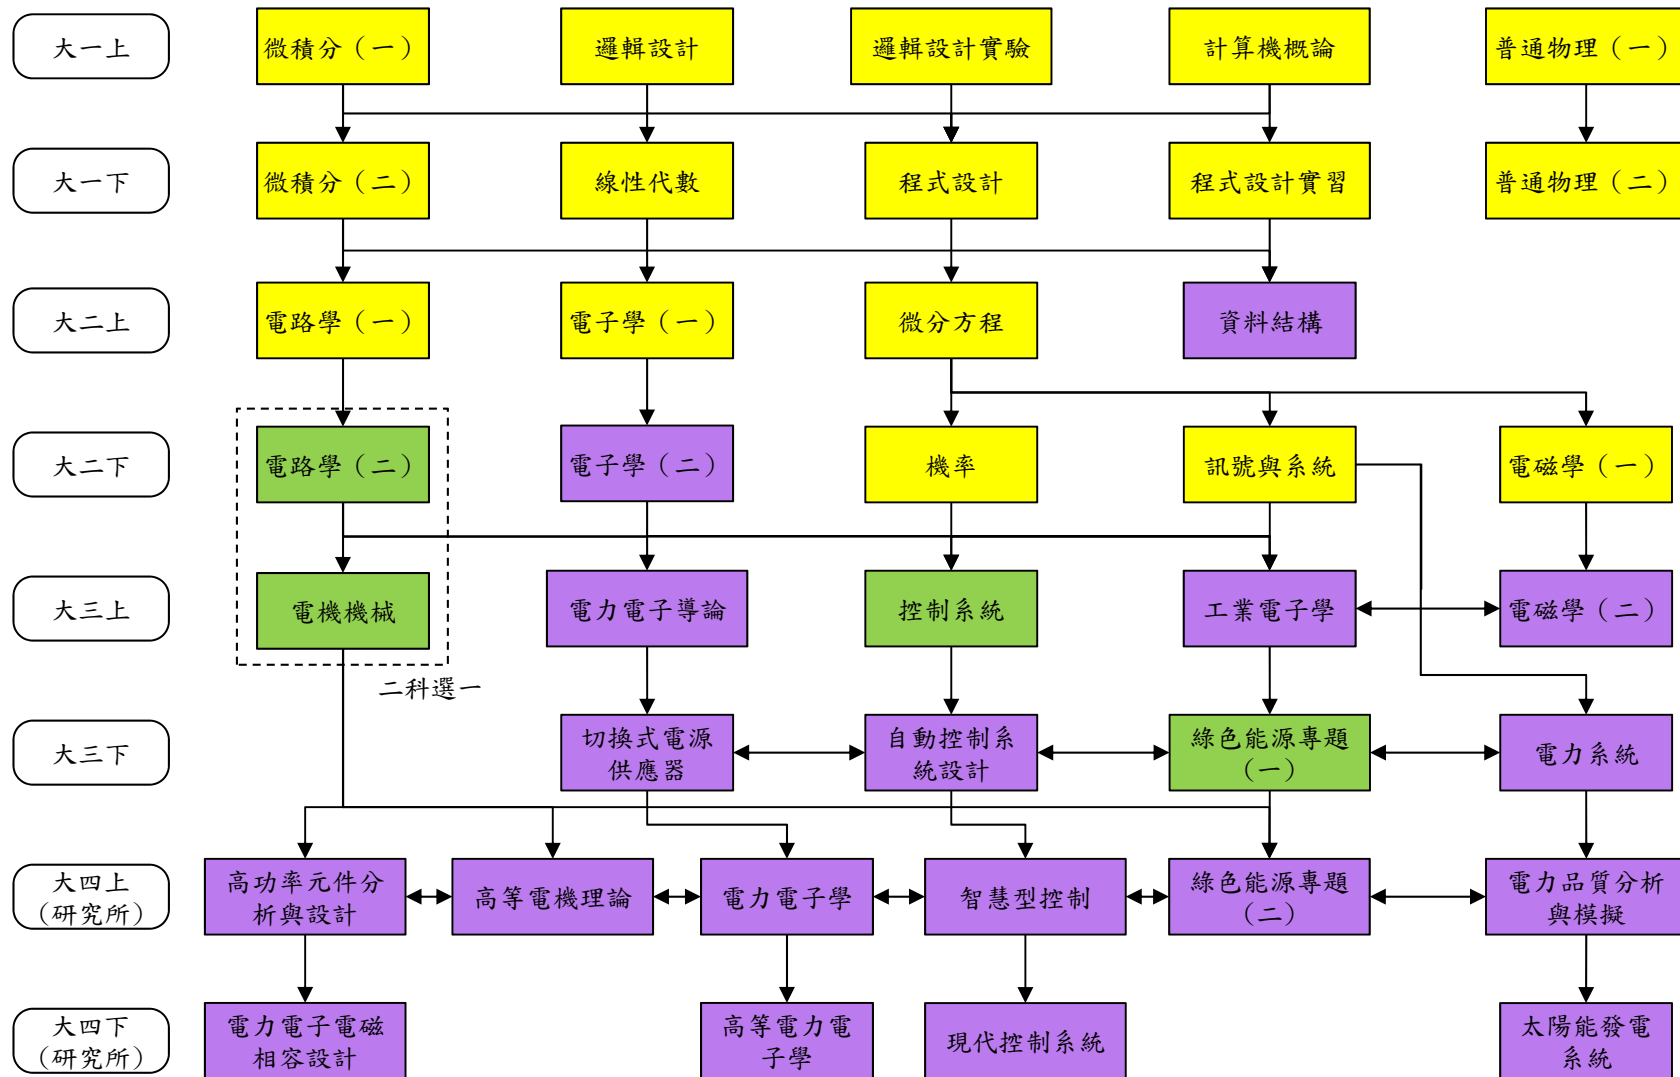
大一上

微積分（一）

邏輯設計

邏輯設計實驗

計算機概論

普通物理（一）

大一下

微積分（二）

線性代數

程式設計

程式設計實習

普通物理（二）

大二上

電路學（一）

電子學（一）

微分方程

資料結構

大二下

電路學（二）

電子學（二）

機率

訊號與系統

電磁學（一）

大三上

電機機械

電力電子導論

控制系統

工業電子學

電磁學（二）

二科選一

大三下

切換式電源供應器

自動控制系統設計

綠色能源專題（一）

電力系統

大四上（研究所）

高功率元件分析與設計

高等電機理論

電力電子學

智慧型控制

綠色能源專題（二）

電力品質分析與模擬

大四下（研究所）

電力電子電磁相容設計

高等電力電子學

現代控制系統

太陽能發電系統